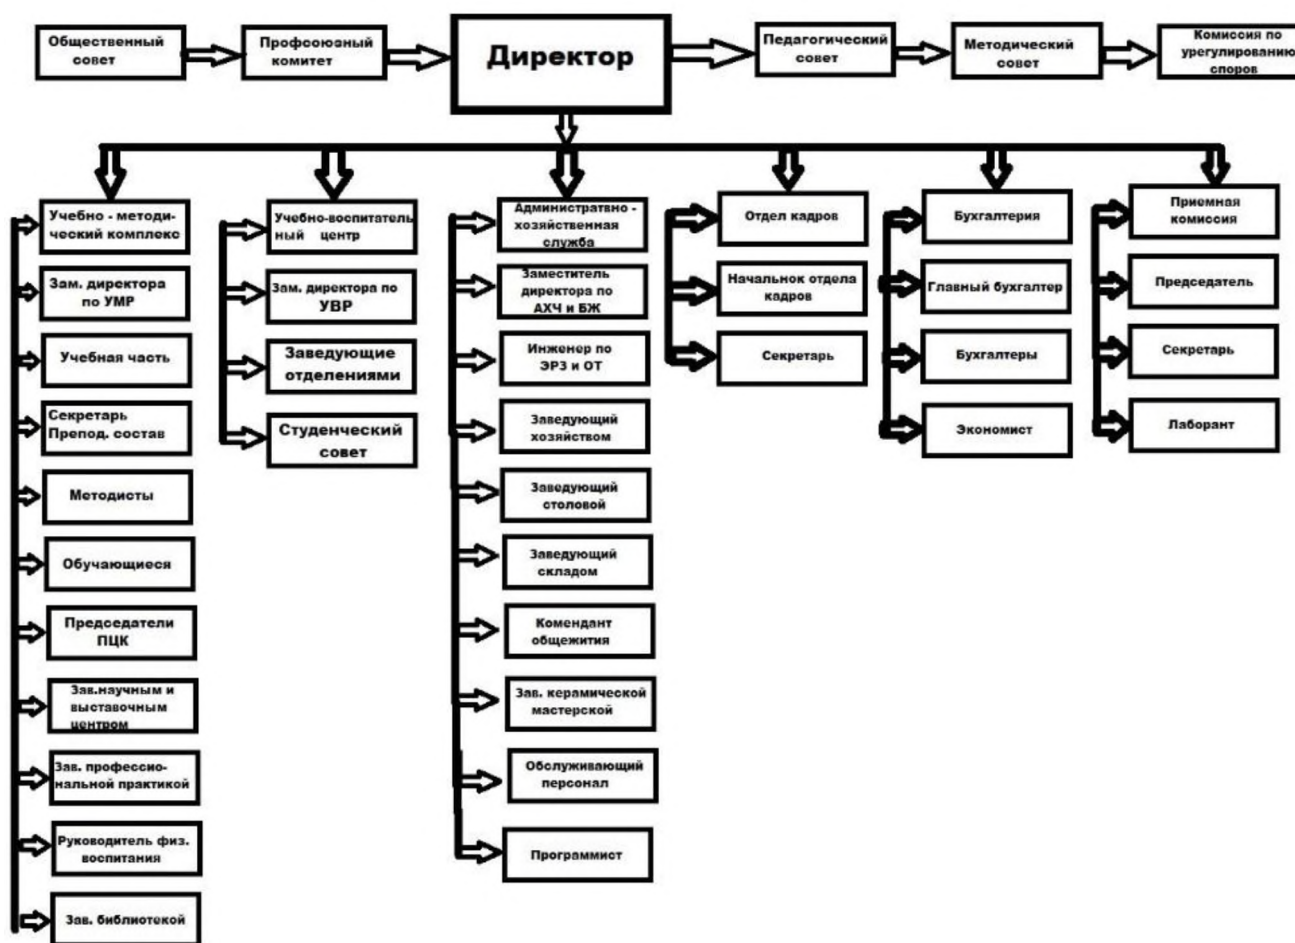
Общественный совет

Профсоюзный комитет

Директор

Педагогический совет

Методический совет

Комиссия по урегулированию споров

Учебно - методический комплекс

Зам. директора по УМР

Учебная часть

Секретарь Препод. состав

Методисты

Обучающиеся

Председатели ПЦК

Зав.научным и выставочным центром

Зав. профессиональной практикой

Руководитель физ. воспитания

Зав. библиотекой

Учебно-воспитательный центр

Зам. директора по УВР

Заведующие отделениями

Студенческий совет

Административно - хозяйственная служба

Заместитель директора по АХЧ и БЖ

Инженер по ЭРЗ и ОТ

Заведующий хозяйством

Заведующий столовой

Заведующий складом

Комендант общежития

Зав. керамической мастерской

Обслуживающий персонал

Программист

Отдел кадров

Начальнок отдела кадров

Секретарь

Бухгалтерия

Главный бухгалтер

Бухгалтеры

Экономист

Приемная комиссия

Председатель

Секретарь

Лаборант